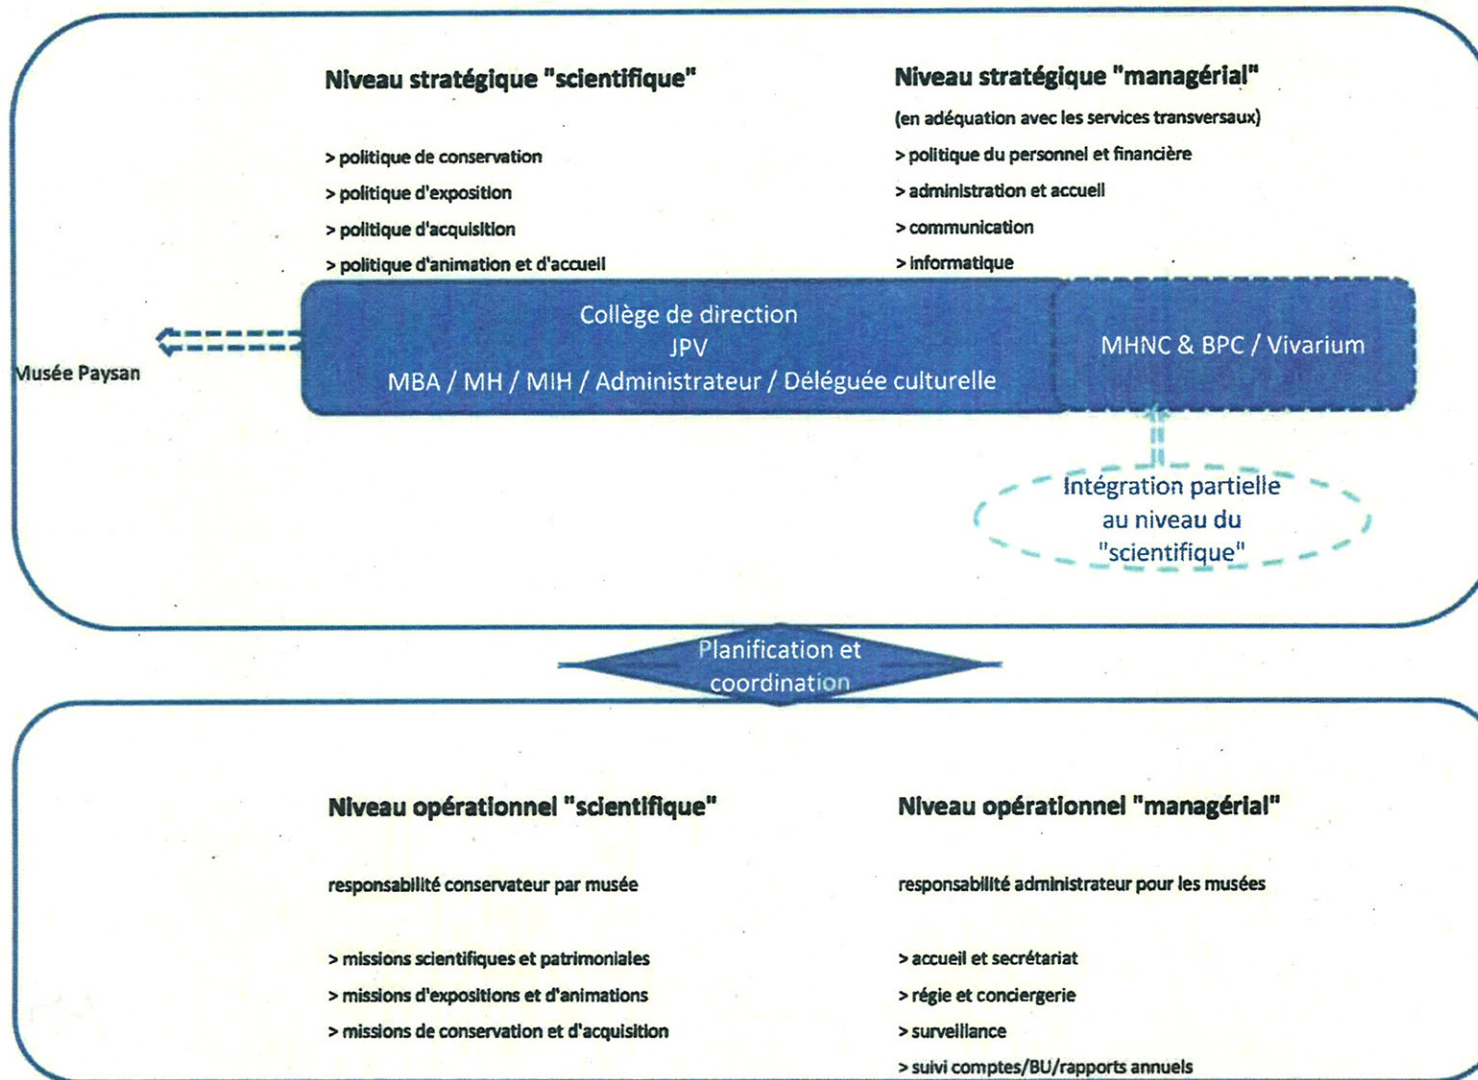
Niveau stratégique "scientifique"

> politique de conservation
> politique d'exposition
> politique d'acquisition
> politique d'animation et d'accueil

Niveau stratégique "managérial"
(en adéquation avec les services transversaux)

> politique du personnel et financière
> administration et accueil
> communication
> informatique

Musée Paysan

Collège de direction
JPV
MBA / MH / MIH / Administrateur / Déléguée culturelle

MHNC & BPC / Vivarium

Intégration partielle au niveau du "scientifique"

Planification et coordination

Niveau opérationnel "scientifique"

responsabilité conservateur par musée

> missions scientifiques et patrimoniales
> missions d'expositions et d'animations
> missions de conservation et d'acquisition

Niveau opérationnel "managérial"

responsabilité administrateur pour les musées

> accueil et secrétariat
> régie et conciergerie
> surveillance
> suivi comptes/BU/rapports annuels